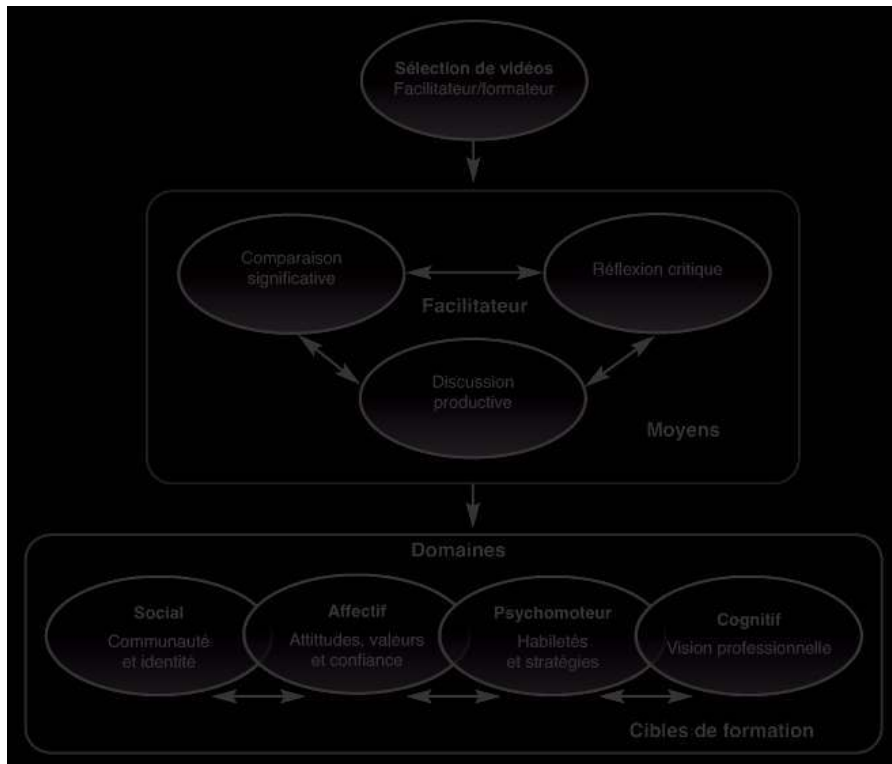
Sélection de vidéos
Facilitateur/formateur

Comparaison significative

Réflexion critique

Facilitateur

Discussion productive

Moyens

Domaines

Social
Communauté et identité

Affectif
Attitudes, valeurs et confiance

Psychomoteur
Habiletés et stratégies

Cognitif
Vision professionnelle

Cibles de formation